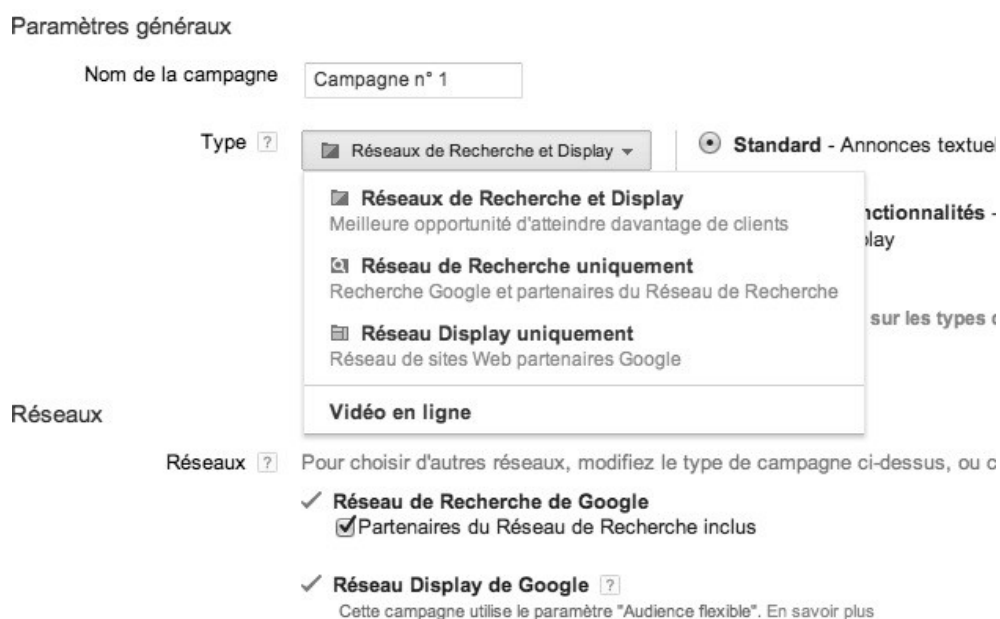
Paramètres généraux

Nom de la campagne Campagne n° 1

Type ? Réseaux de Recherche et Display ▾

Standard - Annonces textuel

nctionnalités -

play

sur les types

Réseaux de Recherche et Display
Meilleure opportunité d'atteindre davantage de clients

Réseau de Recherche uniquement
Recherche Google et partenaires du Réseau de Recherche

Réseau Display uniquement
Réseau de sites Web partenaires Google

Vidéo en ligne

Réseaux

Réseaux ? Pour choisir d'autres réseaux, modifiez le type de campagne ci-dessus, ou c

✓ Réseau de Recherche de Google
☑Partenaires du Réseau de Recherche inclus

✓ Réseau Display de Google ?
Cette campagne utilise le paramètre "Audience flexible". En savoir plus